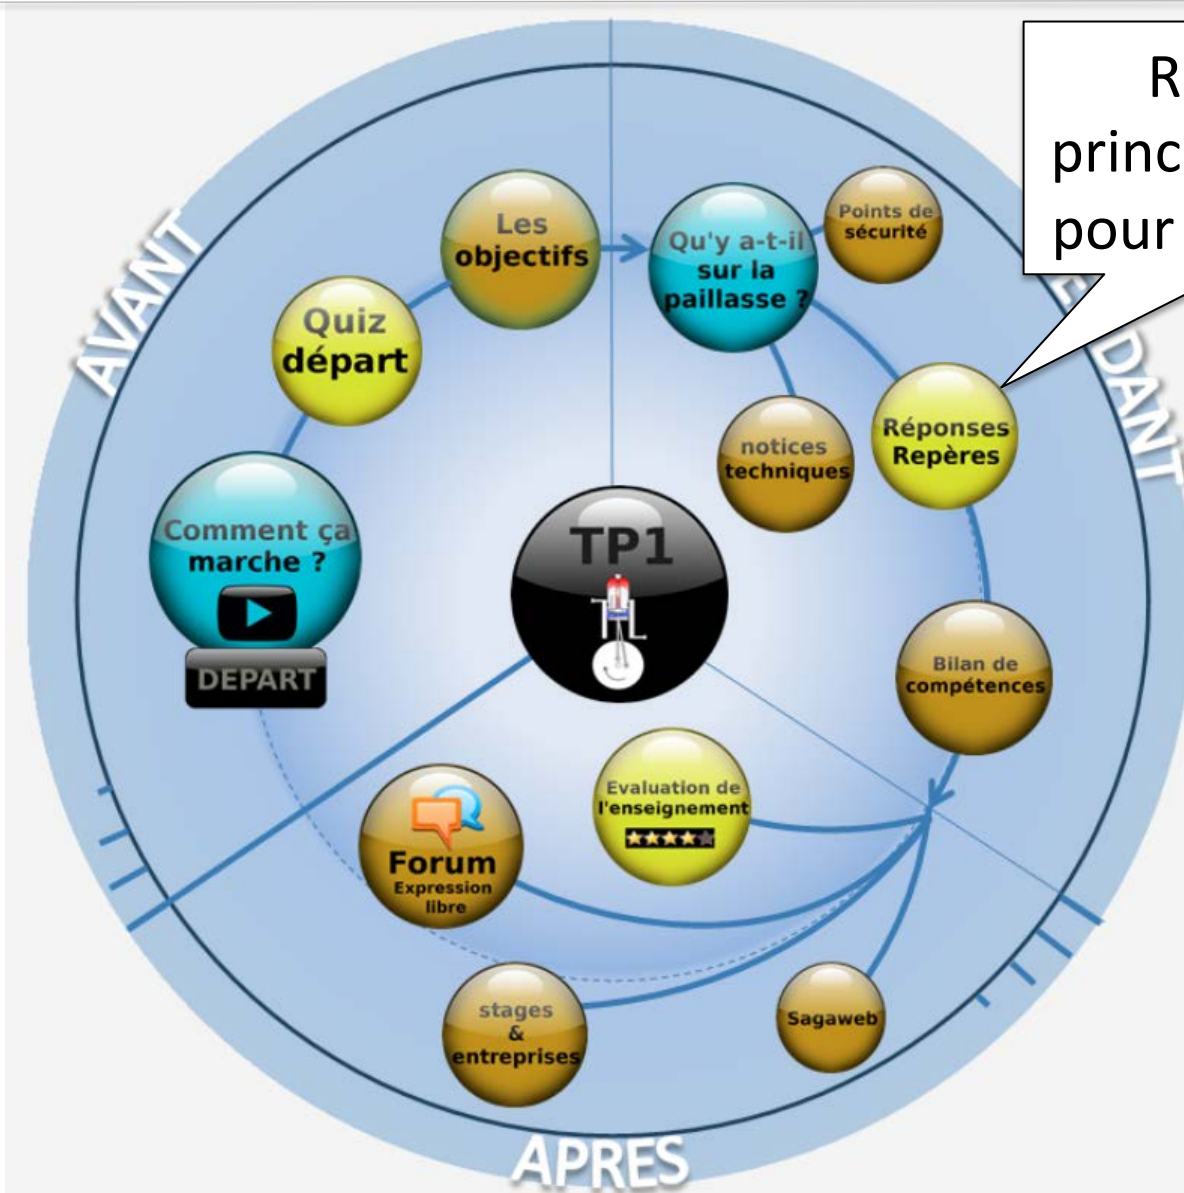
R
princ
pour

AVANT

DANT

APRES

Les objectifs

Qu'y a-t-il sur la paillasse ?

Points de sécurité

Quiz départ

Réponses Repères

notices techniques

Comment ça marche ?

DEPART

TP1

Bilan de compétences

Evaluation de l'enseignement

Forum Expression libre

stages & entreprises

Sagaweb